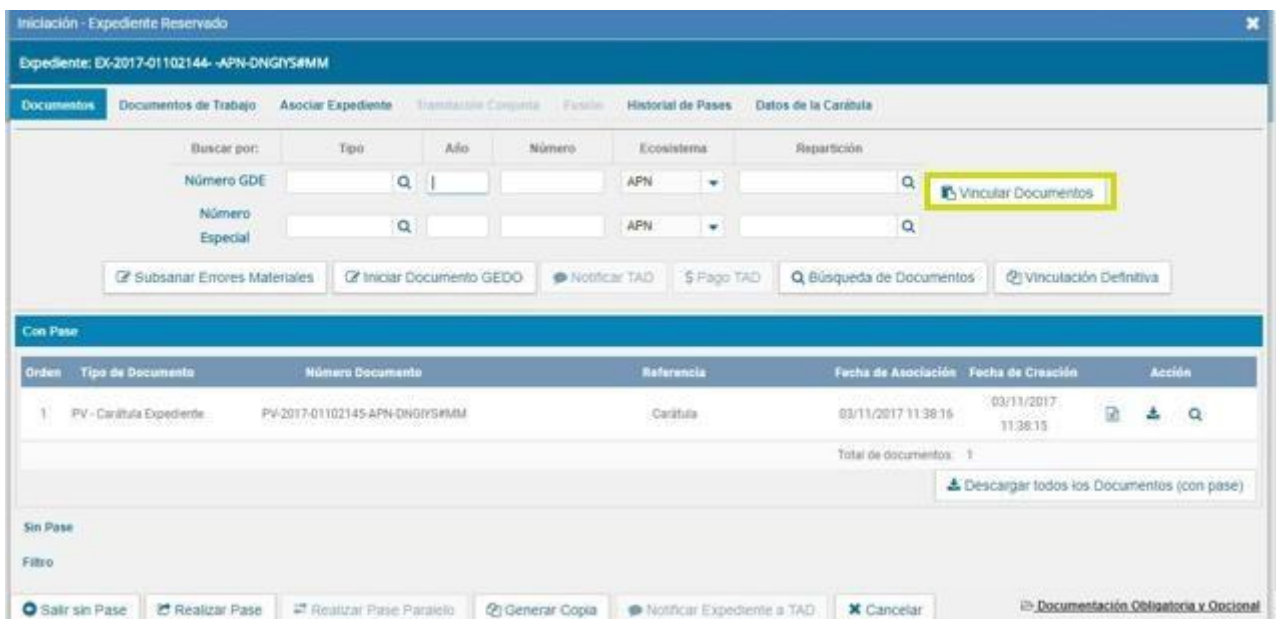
Iniciación - Expediente Reservado

Expediente: EX-2017-01102144- -APN-DNGIYS#MM

Documentos | Documentos de Trabajo | Asociar Expediente | Tramitación Conjunta | Fusión | Historial de Pases | Datos de la Carátula

| Buscar por: | Tipo | Año | Número | Ecosistema | Repartición |
|---|---|---|---|---|---|
| Número GDE | | | | APN | |
| Número Especial | | | | APN | |

Vincular Documentos

Subsanar Errores Materiales | Iniciar Documento GEDO | Notificar TAD | $ Pago TAD | Búsqueda de Documentos | Vinculación Definitiva

Con Pase

| Orden | Tipo de Documento | Número Documento | Referencia | Fecha de Asociación | Fecha de Creación | Acción |
|---|---|---|---|---|---|---|
| 1 | PV - Carátula Expediente | PV-2017-01102145-APN-DNGIYS#MM | Carátula | 03/11/2017 11:38:16 | 03/11/2017 11:38:15 | |

Total de documentos: 1

Descargar todos los Documentos (con pase)

Sin Pase

Filtro

Salir sin Pase | Realizar Pase | Realizar Pase Paralelo | Generar Copia | Notificar Expediente a TAD | Cancelar

Documentación Obligatoria y Opcional